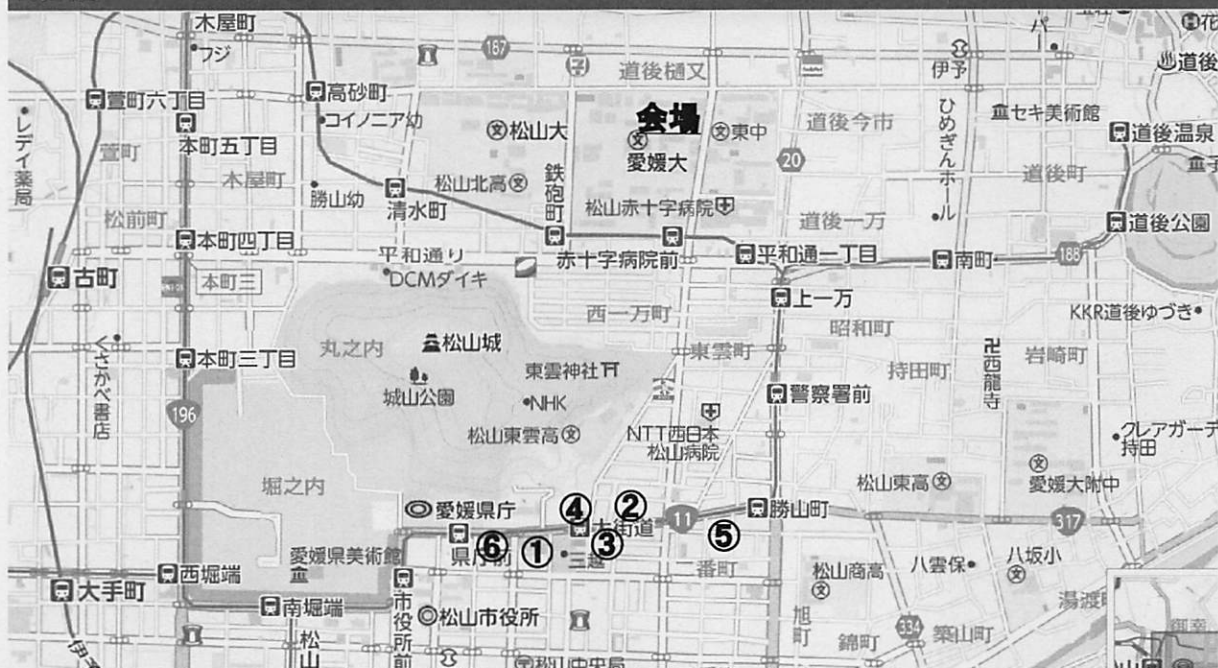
木屋町
フジ
187
道後樋又
伊予
花
道後
萱町六丁目
高砂町
コイノニア幼
会場
松山大
東中
道後今市
ひめぎんホール
セキ美術館
道後温泉
レディ薬局
萱町
本町五丁目
愛媛大
20
道後町
木屋町
勝山幼
松山北高
鉄砲町
松山赤十字病院
道後一万
道後公園
松前町
清水町
本町四丁目
平和通り
DCMダイキ
赤十字病院前
平和通一丁目
南町
188
古町
本町三
西一万町
上一万
KKR道後ゆづき
くさかべ書店
丸之内
松山城
昭和町
本町三丁目
東雲神社
東雲町
持田町
西龍寺
岩崎町
196
城山公園
NHK
警察署前
松山東雲高
NTT西日本松山病院
クレアガーデン持田
堀之内
愛媛県庁
④
②
大街道
11
勝山町
松山東高
愛媛大附中
317
⑥
①
③
⑤
県庁前
三越
愛媛県美術館
二番町
松山商高
八雲保
八坂小
大手町
西堀端
湯渡
南堀端
市役所前
松山市役所
旭町
334
錦町
築山町
松山
松山中央局